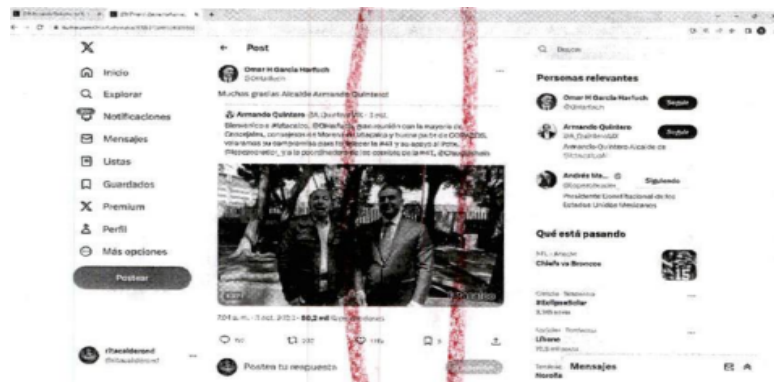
X

Inicio

Explorar

Notificaciones

Mensajes

Listas

Guardados

Premium

Perfil

Más opciones

Postear

← Post

Omar H García Harfuch
@OHarfuch

Muchas gracias Alcalde Armando Quintero!

Armando Quintero @A_QuinteroM · 3 oct.

Bienvenido a #Iztacalco, @OHarfuch, que reunión con la mayoría de Concejales, consejeros en Morena Iztacalco y Jueces de la ex COBADES, votaremos su campaña más fortalecerá la #4T y su apoyo al Pote. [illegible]

7:04 p. m. · 3 oct. 2023 · 80,2 mil Reproducciones

Postea tu respuesta

Buscar

Personas relevantes

Omar H García Harfuch
@OHarfuch
Seguir

Armando Quintero
@A_QuinteroM
Seguir
Armando Quintero Alcalde de @IztacalcoA

Andrés Ma... @lopezobrador_
Siguiendo
Presidente Constitucional de los Estados Unidos Mexicanos

Qué está pasando

NFL · Ahora
Chiefs vs Broncos

Ciencia · Tendencia
#EclipseSolar
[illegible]

Noticias · Tendencia
Lifrano
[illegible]

Mensajes